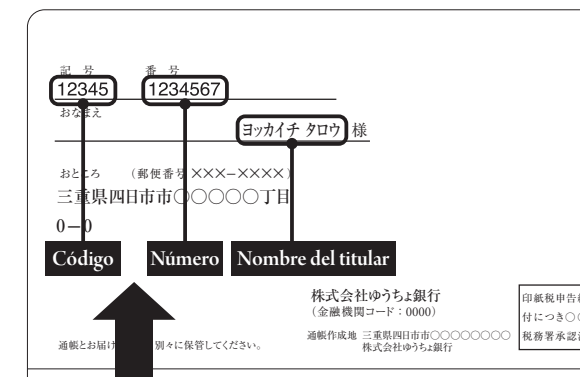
記号
12345

番号
1234567

おなまえ

ヨッカイチ タロウ 様

おところ (郵便番号 XXX−XXXX)
三重県四日市市○○○○○丁目
0−0

Código
Número
Nombre del titular

株式会社ゆうちょ銀行
(金融機関コード：0000)

通帳とお届け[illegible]別々に保管してください。

通帳作成地 三重県四日市市○○○○○○○
株式会社ゆうちょ銀行

印紙税申告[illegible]
付につき○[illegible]
税務署承認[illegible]